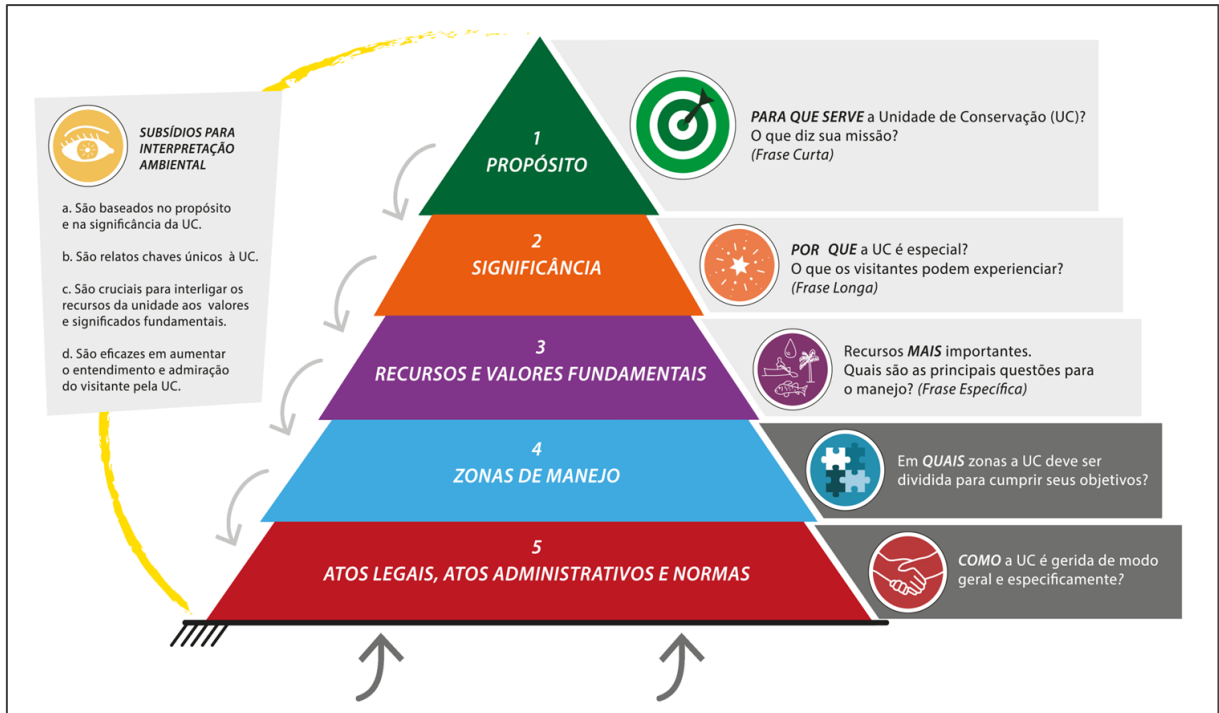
SUBSÍDIOS PARA INTERPRETAÇÃO AMBIENTAL

a. São baseados no propósito e na significância da UC.

b. São relatos chaves únicos à UC.

c. São cruciais para interligar os recursos da unidade aos valores e significados fundamentais.

d. São eficazes em aumentar o entendimento e admiração do visitante pela UC.

1
PROPÓSITO

PARA QUE SERVE a Unidade de Conservação (UC)?
O que diz sua missão?
(Frase Curta)

2
SIGNIFICÂNCIA

POR QUE a UC é especial?
O que os visitantes podem experienciar?
(Frase Longa)

3
RECURSOS E VALORES FUNDAMENTAIS

Recursos MAIS importantes.
Quais são as principais questões para o manejo? (Frase Específica)

4
ZONAS DE MANEJO

Em QUAIS zonas a UC deve ser dividida para cumprir seus objetivos?

5
ATOS LEGAIS, ATOS ADMINISTRATIVOS E NORMAS

COMO a UC é gerida de modo geral e especificamente?